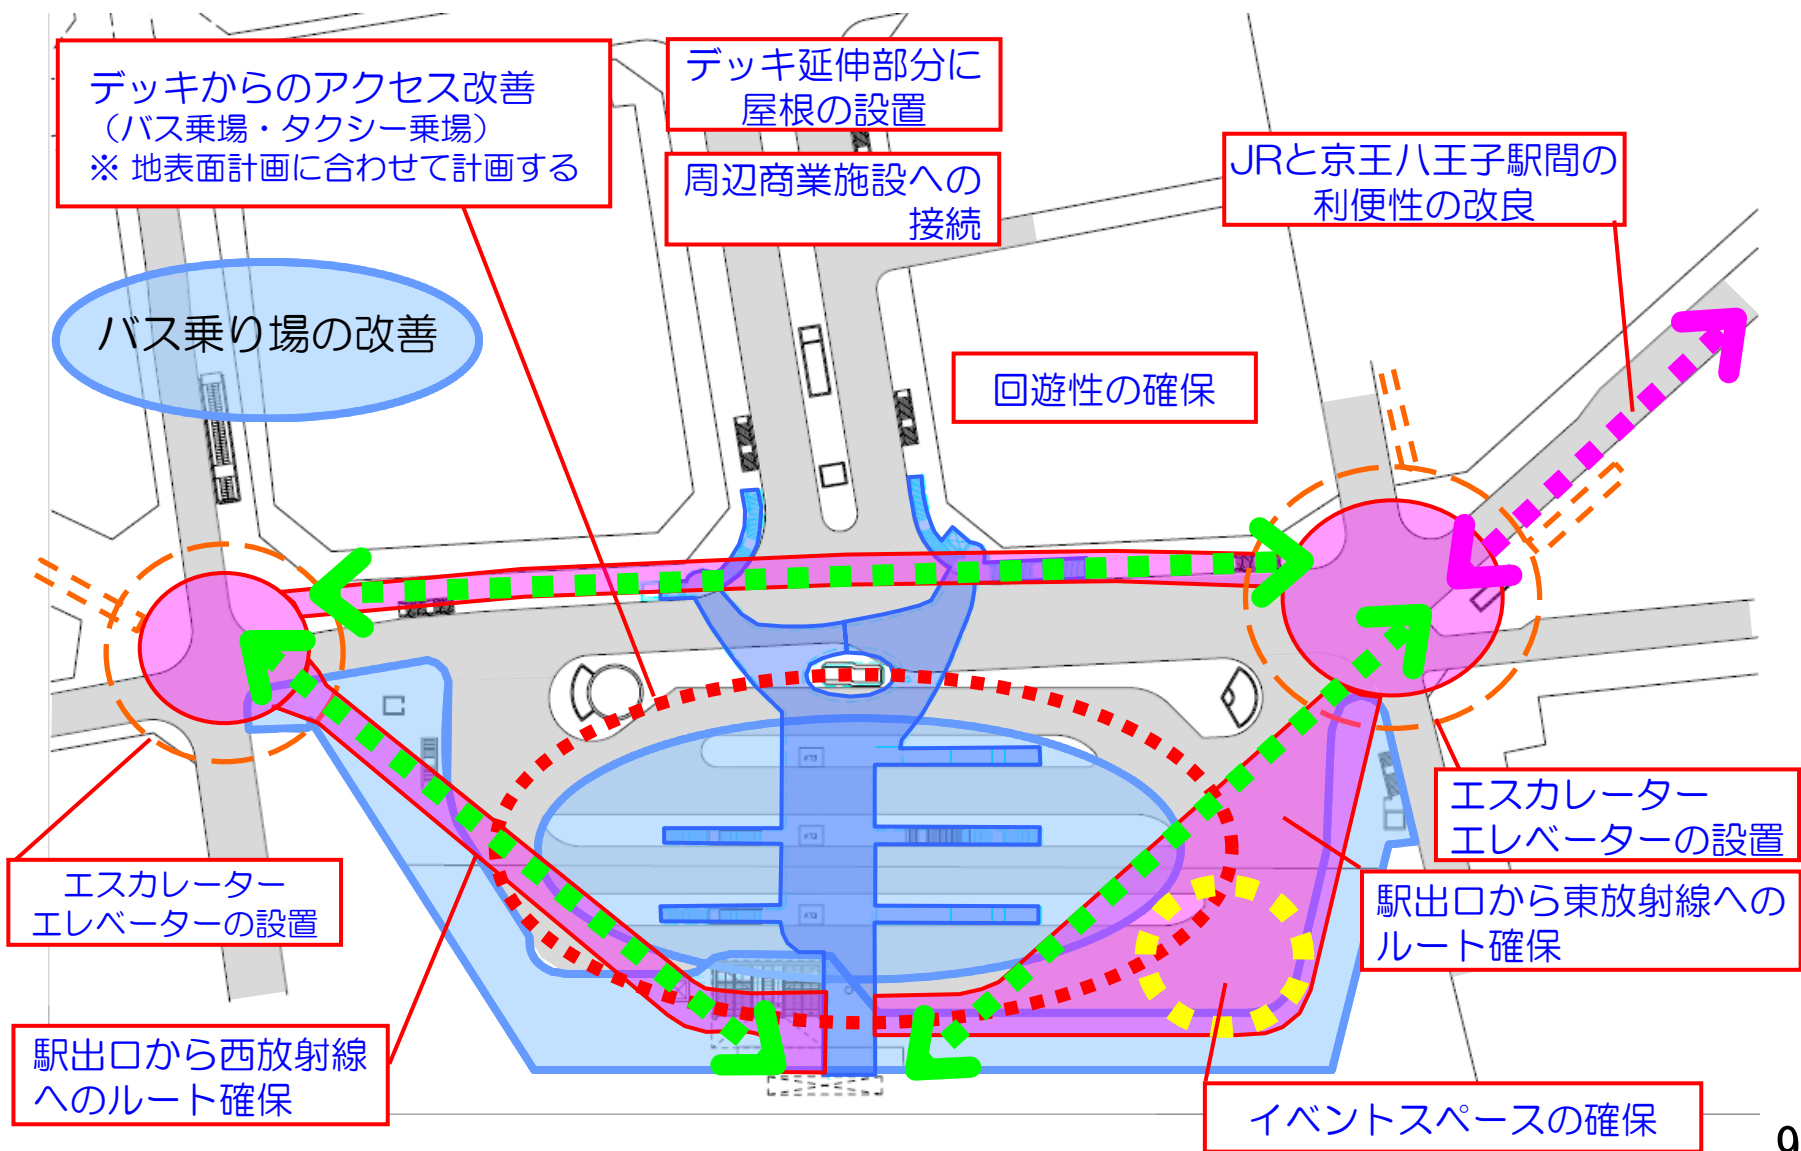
デッキからのアクセス改善
（バス乗場・タクシー乗場）
※ 地表面計画に合わせて計画する

デッキ延伸部分に
屋根の設置

周辺商業施設への
接続

JRと京王八王子駅間の
利便性の改良

バス乗り場の改善

回遊性の確保

エスカレーター
エレベーターの設置

駅出口から東放射線への
ルート確保

エスカレーター
エレベーターの設置

駅出口から西放射線
へのルート確保

イベントスペースの確保

9